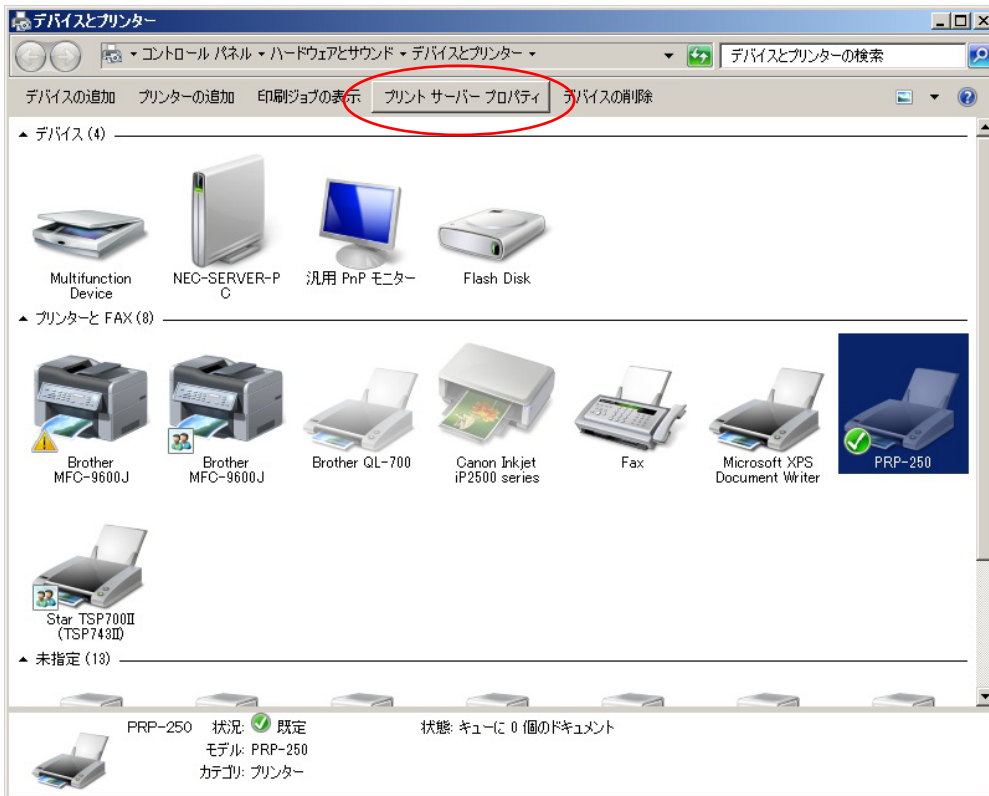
デバイスとプリンター

▸ コントロール パネル ▸ ハードウェアとサウンド ▸ デバイスとプリンター ▸

デバイスとプリンターの検索

デバイスの追加　プリンターの追加　印刷ジョブの表示　プリント サーバー プロパティ　デバイスの削除

デバイス (4)

Multifunction Device

NEC-SERVER-PC

汎用 PnP モニター

Flash Disk

プリンターと FAX (8)

Brother MFC-9600J

Brother MFC-9600J

Brother QL-700

Canon Inkjet iP2500 series

Fax

Microsoft XPS Document Writer

PRP-250

Star TSP700II (TSP743II)

未指定 (13)

PRP-250　状況: 既定　状態: キューに 0 個のドキュメント
モデル: PRP-250
カテゴリ: プリンター